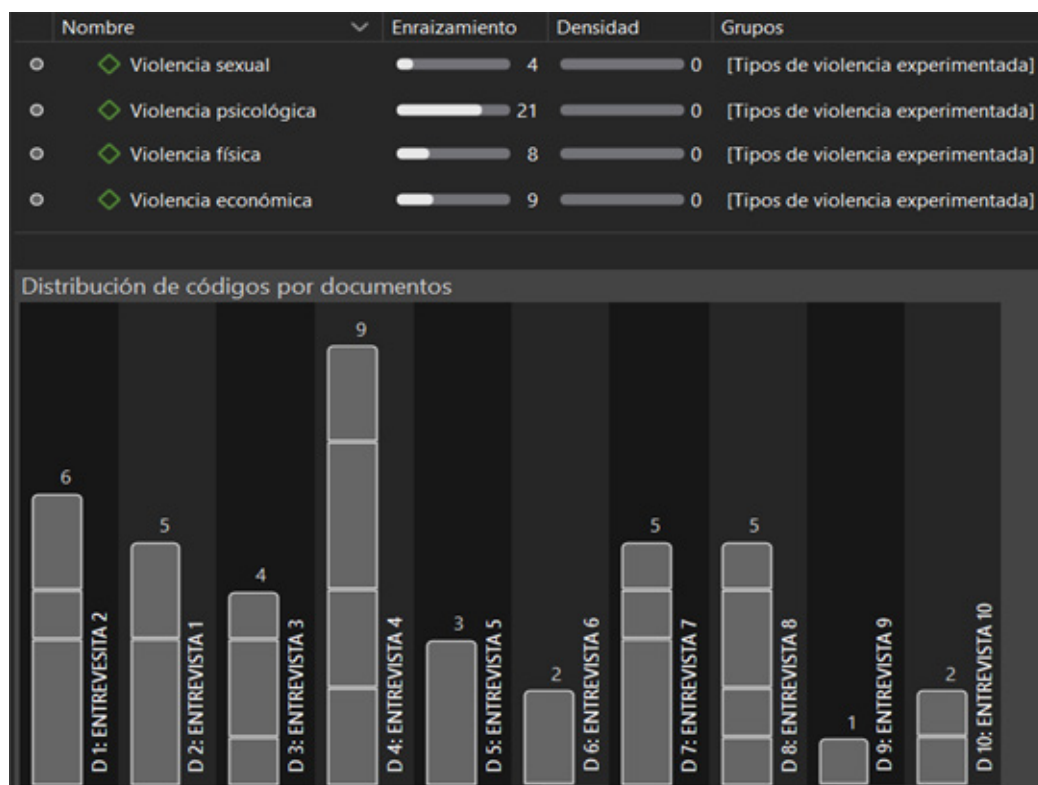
| Nombre | Enraizamiento | Densidad | Grupos |
|---|---|---|---|
| Violencia sexual | 4 | 0 | [Tipos de violencia experimentada] |
| Violencia psicológica | 21 | 0 | [Tipos de violencia experimentada] |
| Violencia física | 8 | 0 | [Tipos de violencia experimentada] |
| Violencia económica | 9 | 0 | [Tipos de violencia experimentada] |

Distribución de códigos por documentos

6
D 1: ENTREVISTA 2
5
D 2: ENTREVISTA 1
4
D 3: ENTREVISTA 3
9
D 4: ENTREVISTA 4
3
D 5: ENTREVISTA 5
2
D 6: ENTREVISTA 6
5
D 7: ENTREVISTA 7
5
D 8: ENTREVISTA 8
1
D 9: ENTREVISTA 9
2
D 10: ENTREVISTA 10